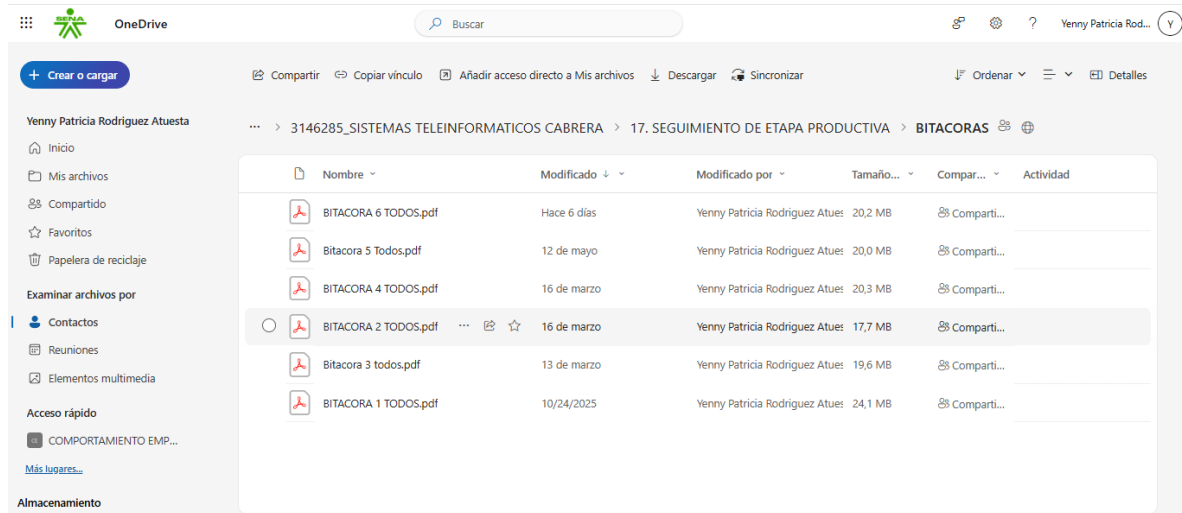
SENA OneDrive

Buscar

? Yenny Patricia Rod... Y

Crear o cargar

Compartir Copiar vínculo Añadir acceso directo a Mis archivos Descargar Sincronizar

Ordenar Detalles

Yenny Patricia Rodriguez Atuesta

Inicio

Mis archivos

Compartido

Favoritos

Papelera de reciclaje

Examinar archivos por

Contactos

Reuniones

Elementos multimedia

Acceso rápido

CE COMPORTAMIENTO EMP...

Más lugares...

Almacenamiento

... > 3146285_SISTEMAS TELEINFORMATICOS CABRERA > 17. SEGUIMIENTO DE ETAPA PRODUCTIVA > BITACORAS

| Nombre | Modificado ↓ | Modificado por | Tamaño... | Compar... | Actividad |
|---|---|---|---|---|---|
| BITACORA 6 TODOS.pdf | Hace 6 días | Yenny Patricia Rodriguez Atues | 20,2 MB | Comparti... | |
| Bitacora 5 Todos.pdf | 12 de mayo | Yenny Patricia Rodriguez Atues | 20,0 MB | Comparti... | |
| BITACORA 4 TODOS.pdf | 16 de marzo | Yenny Patricia Rodriguez Atues | 20,3 MB | Comparti... | |
| BITACORA 2 TODOS.pdf | 16 de marzo | Yenny Patricia Rodriguez Atues | 17,7 MB | Comparti... | |
| Bitacora 3 todos.pdf | 13 de marzo | Yenny Patricia Rodriguez Atues | 19,6 MB | Comparti... | |
| BITACORA 1 TODOS.pdf | 10/24/2025 | Yenny Patricia Rodriguez Atues | 24,1 MB | Comparti... | |